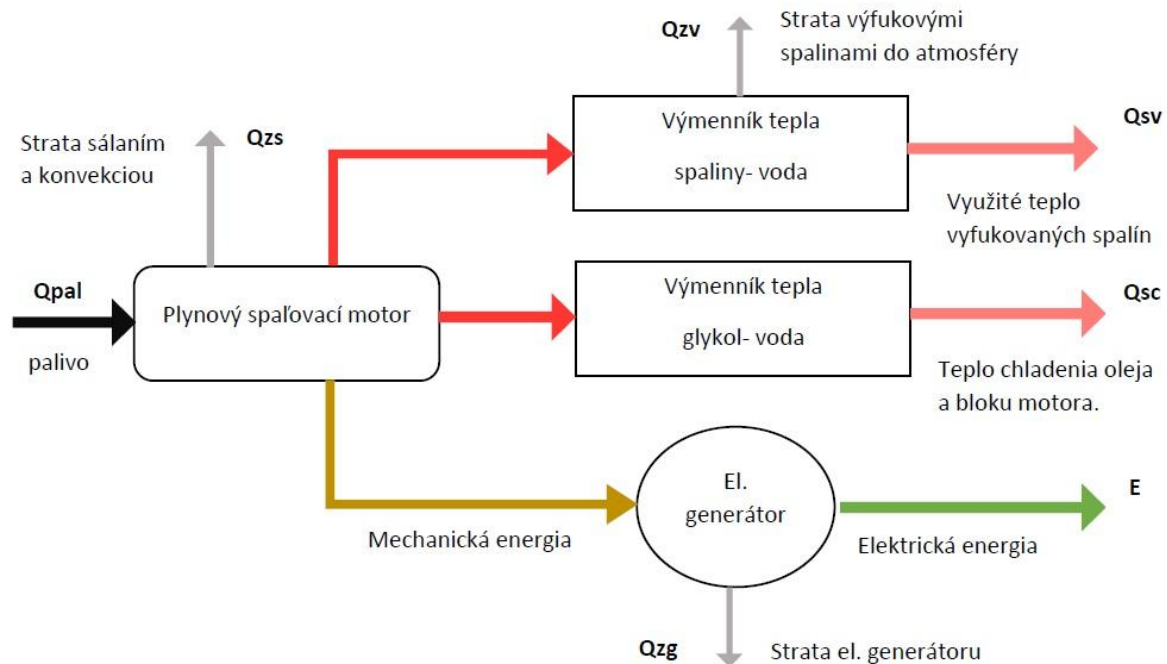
Qzv

Strata výfukovými spalinami do atmosféry

Strata sálaním a konvekciou

Qzs

Výmenník tepla

spaliny- voda

Qsv

Využité teplo vyfukovaných spalín

Qpal

palivo

Plynový spaľovací motor

Výmenník tepla

glykol- voda

Qsc

Teplo chladenia oleja a bloku motora.

El. generátor

E

Mechanická energia

Elektrická energia

Qzg

Strata el. generátoru